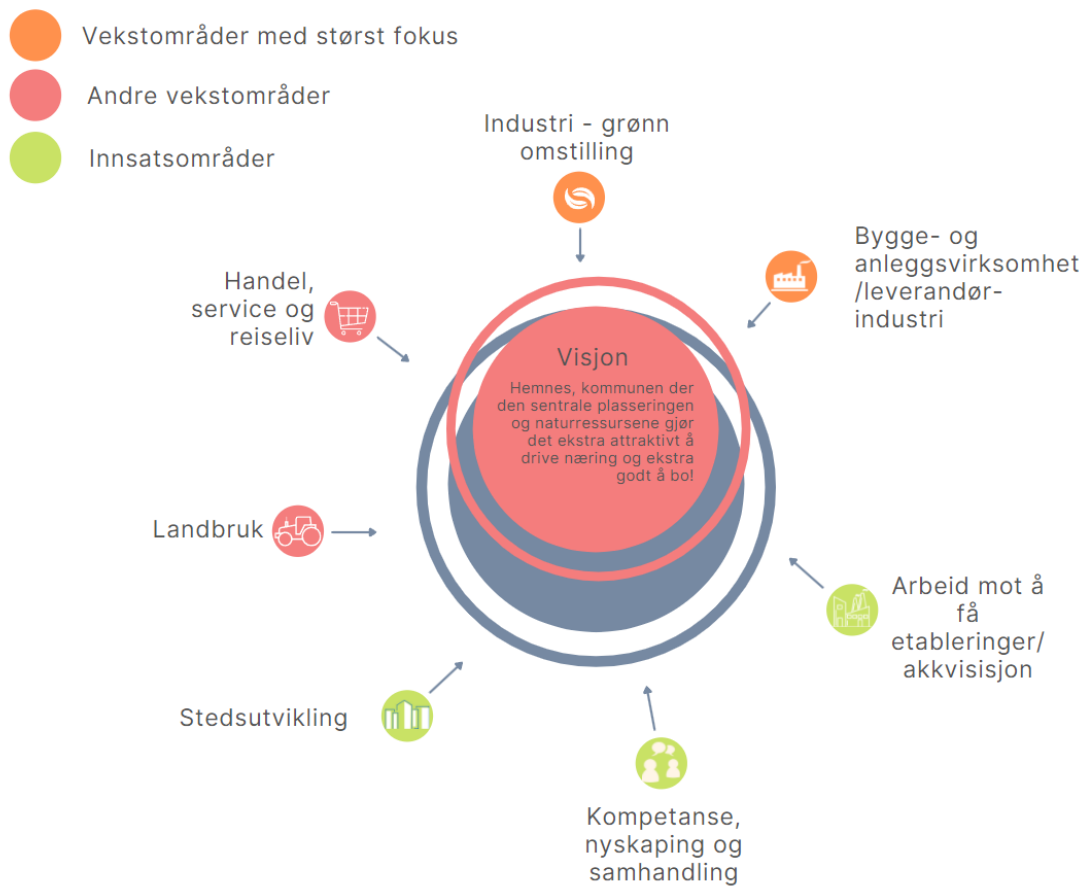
Vekstområder med størst fokus

Andre vekstområder

Innsatsområder

Industri - grønn omstilling

Bygge- og anleggsvirksomhet /leverandør-industri

Handel, service og reiseliv

Visjon

Hemnes, kommunen der den sentrale plasseringen og naturressursene gjør det ekstra attraktivt å drive næring og ekstra godt å bo!

Landbruk

Arbeid mot å få etableringer/ akkvisisjon

Stedsutvikling

Kompetanse, nyskaping og samhandling